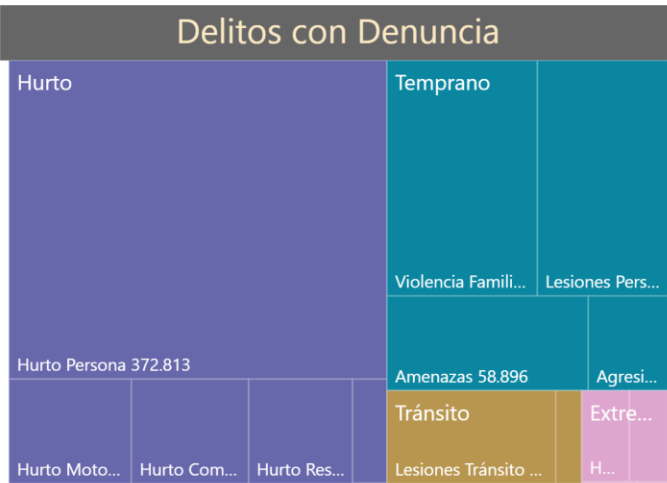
Delitos con Denuncia

Hurto

Hurto Persona 372.813

Hurto Moto...

Hurto Com...

Hurto Res...

Temprano

Violencia Famili...

Lesiones Pers...

Amenazas 58.896

Agresi...

Tránsito

Lesiones Tránsito ...

Extre...

H...